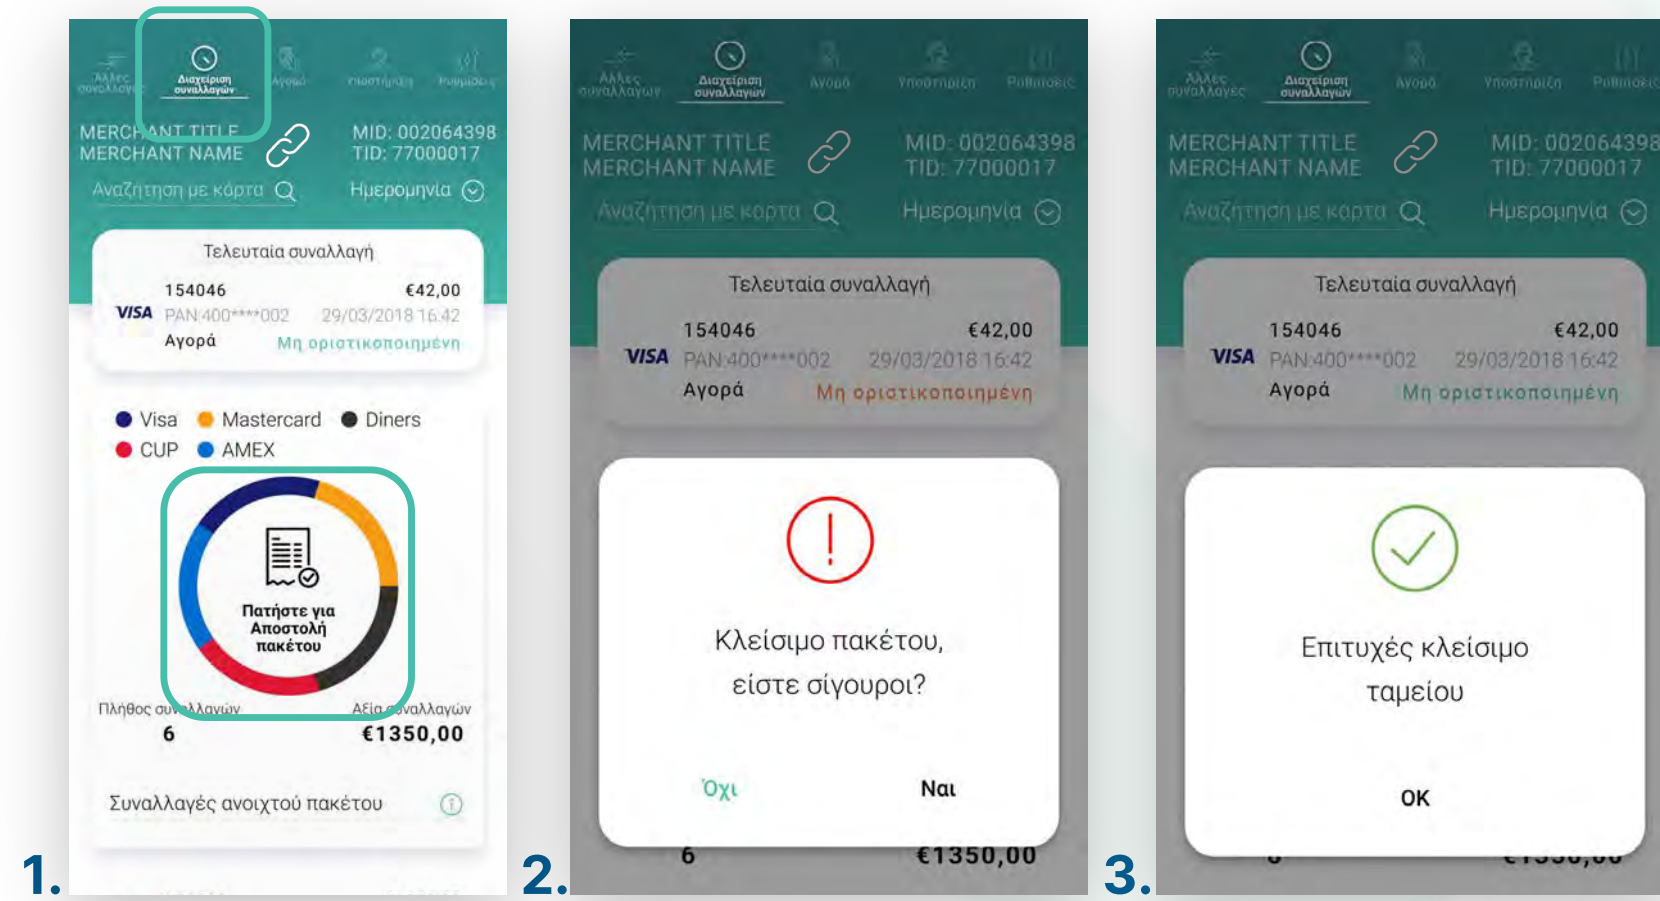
Άλλες συναλλαγές
Διαχείριση συναλλαγών
Αγορά
Υποστήριξη
Ρυθμίσεις

MERCHANT TITLE
MERCHANT NAME
MID: 002064398
TID: 77000017
Αναζήτηση με κάρτα
Ημερομηνία

Τελευταία συναλλαγή
154046 €42,00
VISA PAN:400****002 29/03/2018 16:42
Αγορά Μη οριστικοποιημένη

Visa Mastercard Diners
CUP AMEX

Πατήστε για Αποστολή πακέτου

Πλήθος συναλλαγών
6
Αξία συναλλαγών
€1350,00

Συναλλαγές ανοιχτού πακέτου

1.

Άλλες συναλλαγές
Διαχείριση συναλλαγών
Αγορά
Υποστήριξη
Ρυθμίσεις

MERCHANT TITLE
MERCHANT NAME
MID: 002064398
TID: 77000017
Αναζήτηση με κάρτα
Ημερομηνία

Τελευταία συναλλαγή
154046 €42,00
VISA PAN:400****002 29/03/2018 16:42
Αγορά Μη οριστικοποιημένη

Κλείσιμο πακέτου, είστε σίγουροι?

Όχι
Ναι

6 €1350,00

2.

Άλλες συναλλαγές
Διαχείριση συναλλαγών
Αγορά
Υποστήριξη
Ρυθμίσεις

MERCHANT TITLE
MERCHANT NAME
MID: 002064398
TID: 77000017
Αναζήτηση με κάρτα
Ημερομηνία

Τελευταία συναλλαγή
154046 €42,00
VISA PAN:400****002 29/03/2018 16:42
Αγορά Μη οριστικοποιημένη

Επιτυχές κλείσιμο ταμείου

OK

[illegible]

3.